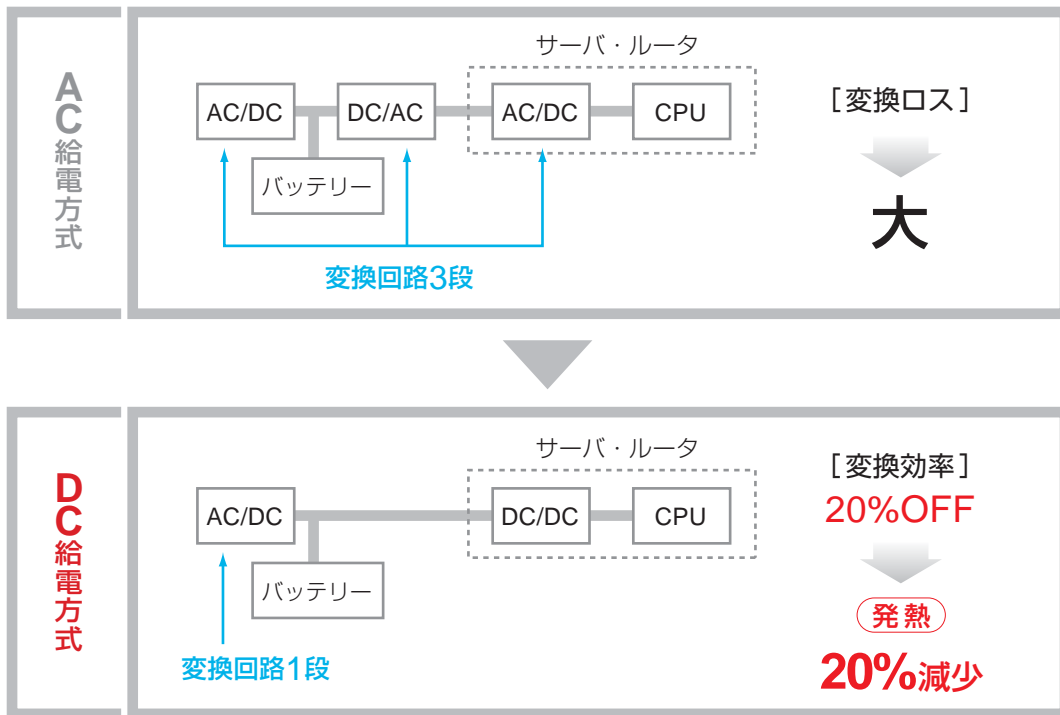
AC給電方式

サーバ・ルータ

AC/DC

DC/AC

AC/DC

CPU

バッテリー

変換回路3段

［変換ロス］

大

DC給電方式

サーバ・ルータ

AC/DC

DC/DC

CPU

バッテリー

変換回路1段

［変換効率］

20%OFF

発熱

20%減少